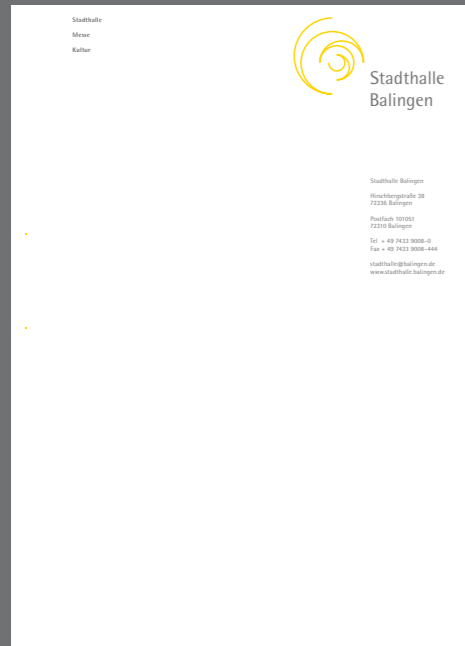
Stadthalle

Messe

Kultur

Stadthalle Balingen

Stadthalle Balingen

Hirschbergstraße 38
72336 Balingen

Postfach 101051
72310 Balingen

Tel + 49 7433 9008-0
Fax + 49 7433 9008-444

stadthalle@balingen.de
www.stadthalle.balingen.de